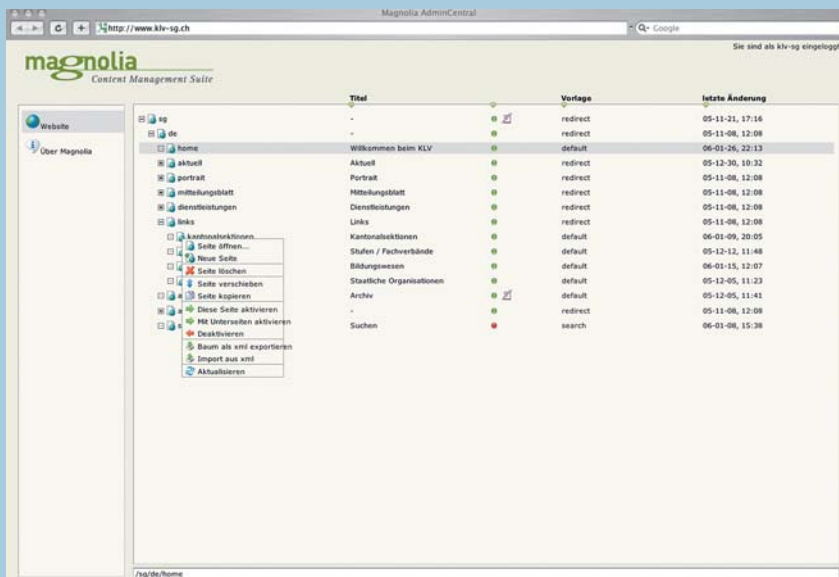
Magnolia AdminCentral

http://www.klv-sg.ch

Q- Google

Sie sind als klv-sg eingeloggt

magnolia
Content Management Suite

Website
Über Magnolia

| | Titel | | Vorlage | letzte Änderung |
|---|---|---|---|---|
| sg | - | | redirect | 05-11-21, 17:16 |
| de | - | | redirect | 05-11-08, 12:08 |
| home | Willkommen beim KLV | | default | 06-01-26, 22:13 |
| aktuell | Aktuell | | redirect | 05-12-30, 10:32 |
| portrait | Portrait | | redirect | 05-11-08, 12:08 |
| mitteilungsblatt | Mitteilungsblatt | | redirect | 05-11-08, 12:08 |
| dienstleistungen | Dienstleistungen | | redirect | 05-11-08, 12:08 |
| links | Links | | redirect | 05-11-08, 12:08 |
| kantonalsektionen | Kantonalsektionen | | default | 06-01-09, 20:05 |
| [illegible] | Stufen / Fachverbände | | default | 05-12-12, 11:48 |
| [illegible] | Bildungswesen | | default | 06-01-15, 12:07 |
| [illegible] | Staatliche Organisationen | | default | 05-12-05, 11:23 |
| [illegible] | Archiv | | default | 05-12-05, 11:41 |
| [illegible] | - | | redirect | 05-11-08, 12:08 |
| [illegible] | Suchen | | search | 06-01-08, 15:38 |

Seite öffnen...
Neue Seite
Seite löschen
Seite verschieben
Seite kopieren
Diese Seite aktivieren
Mit Unterseiten aktivieren
Deaktivieren
Baum als xml exportieren
Import aus xml
Aktualisieren

/sg/de/home